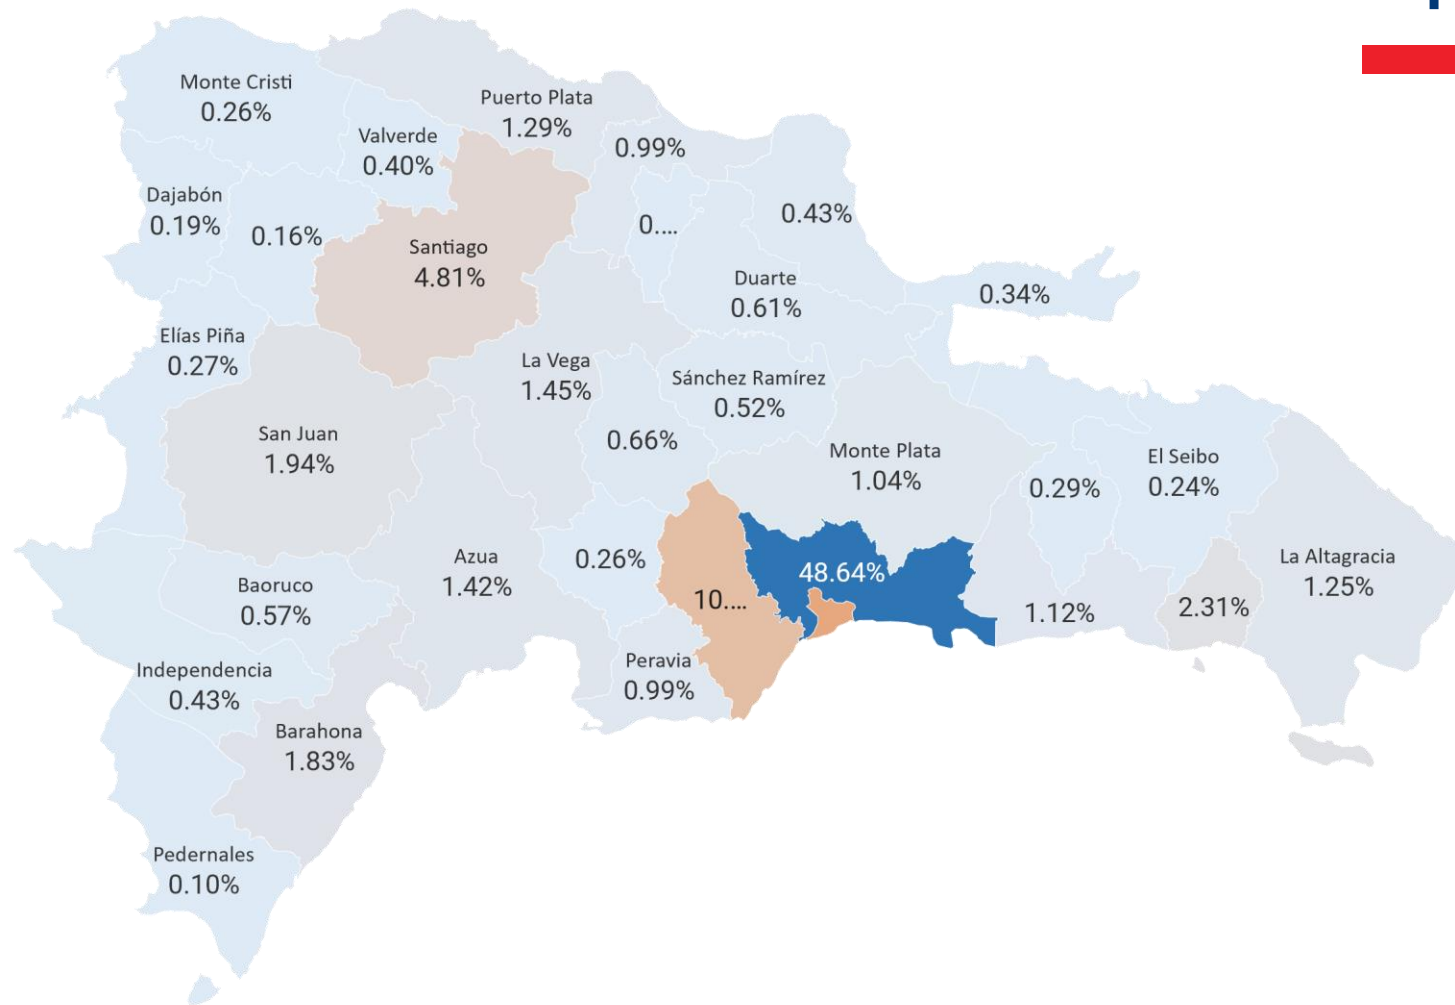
Monte Cristi
0.26%

Puerto Plata
1.29%

Valverde
0.40%

0.99%

Dajabón
0.19%

0.16%

0....

0.43%

Santiago
4.81%

Duarte
0.61%

0.34%

Elías Piña
0.27%

La Vega
1.45%

Sánchez Ramírez
0.52%

San Juan
1.94%

0.66%

Monte Plata
1.04%

0.29%

El Seibo
0.24%

Azua
1.42%

0.26%

48.64%

La Altagracia
1.25%

Baoruco
0.57%

10....

1.12%

2.31%

Peravia
0.99%

Independencia
0.43%

Barahona
1.83%

Pedernales
0.10%